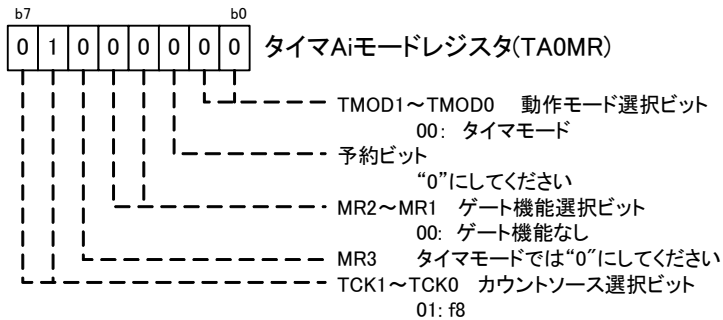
b7 b0

| 0 | 1 | 0 | 0 | 0 | 0 | 0 | 0 |
|---|---|---|---|---|---|---|---|

タイマAiモードレジスタ(TA0MR)

TMOD1～TMOD0 動作モード選択ビット
00: タイマモード

予約ビット
"0"にしてください

MR2～MR1 ゲート機能選択ビット
00: ゲート機能なし

MR3 タイマモードでは"0"にしてください

TCK1～TCK0 カウントソース選択ビット
01: f8